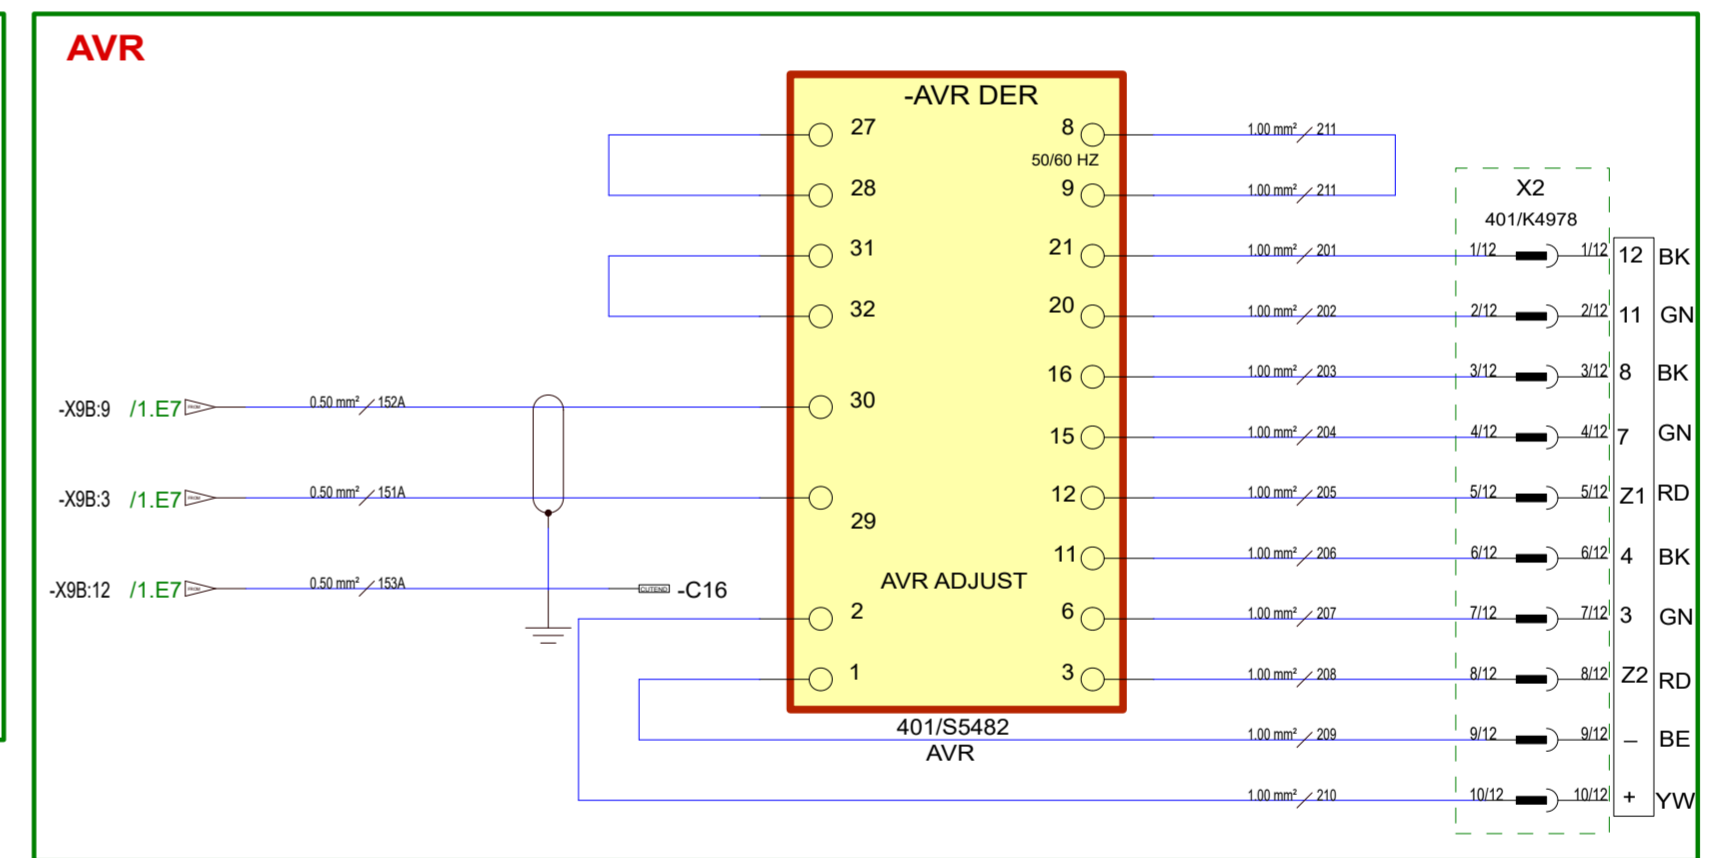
AVR

-AVR DER

27
28
31
32
30
29
2
1

8
50/60 HZ
9
21
20
16
15
12
11
6
3

AVR ADJUST

401/S5482
AVR

-X9B:9 /1.E7 0.50 mm² 152A
-X9B:3 /1.E7 0.50 mm² 151A
-X9B:12 /1.E7 0.50 mm² 153A
-C16

1.00 mm² 211
1.00 mm² 211
1.00 mm² 201
1.00 mm² 202
1.00 mm² 203
1.00 mm² 204
1.00 mm² 205
1.00 mm² 206
1.00 mm² 207
1.00 mm² 208
1.00 mm² 209
1.00 mm² 210

X2
401/K4978

| | | | |
|---|---|---|---|
| 1/12 | 1/12 | 12 | BK |
| 2/12 | 2/12 | 11 | GN |
| 3/12 | 3/12 | 8 | BK |
| 4/12 | 4/12 | 7 | GN |
| 5/12 | 5/12 | Z1 | RD |
| 6/12 | 6/12 | 4 | BK |
| 7/12 | 7/12 | 3 | GN |
| 8/12 | 8/12 | Z2 | RD |
| 9/12 | 9/12 | – | BE |
| 10/12 | 10/12 | + | YW |